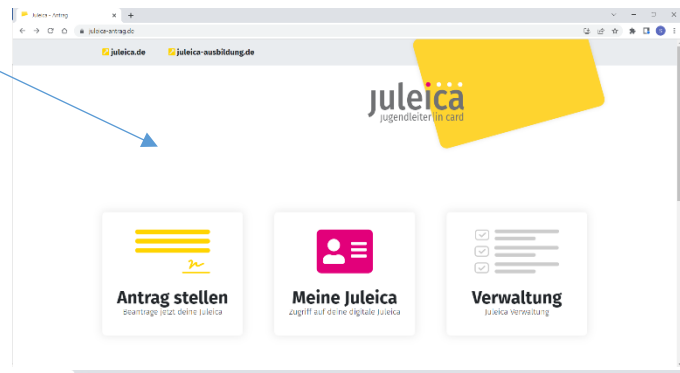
Juleica - Antrag

juleica-antrag.de

juleica.de juleica-ausbildung.de

juleica
jugendleiter in card

Antrag stellen
Beantrage jetzt deine Juleica

Meine Juleica
Zugriff auf deine digitale Juleica

Verwaltung
Juleica Verwaltung